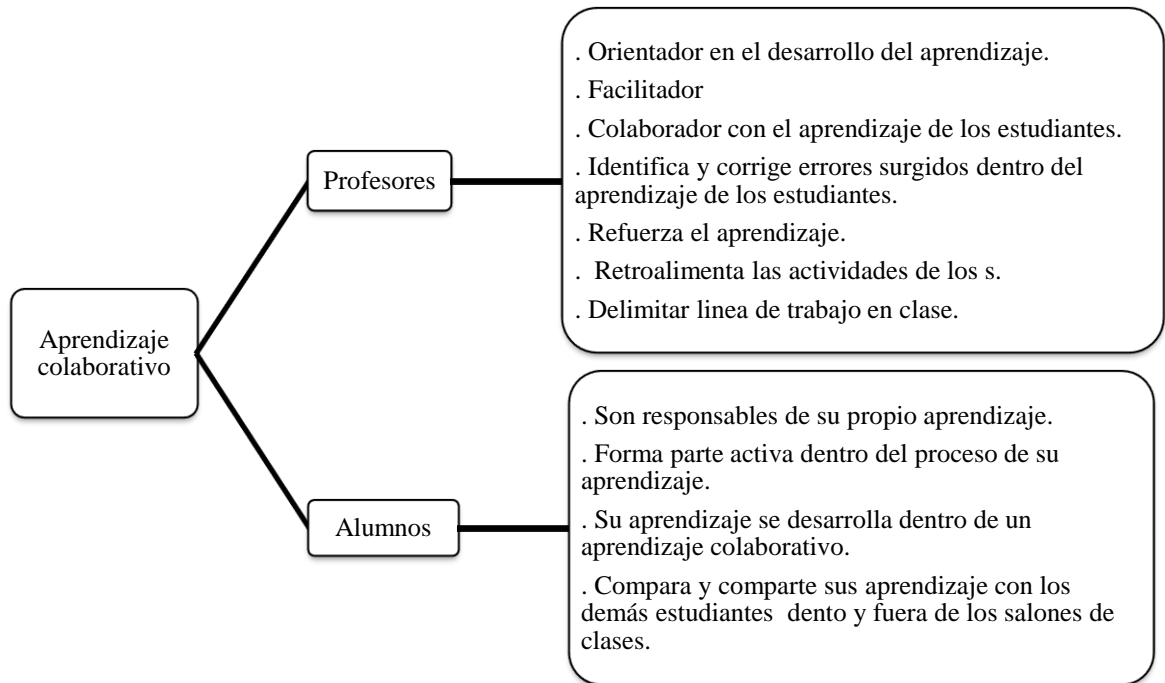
Aprendizaje colaborativo

Profesores

. Orientador en el desarrollo del aprendizaje.
. Facilitador
. Colaborador con el aprendizaje de los estudiantes.
. Identifica y corrige errores surgidos dentro del aprendizaje de los estudiantes.
. Refuerza el aprendizaje.
. Retroalimenta las actividades de los s.
. Delimitar linea de trabajo en clase.

Alumnos

. Son responsables de su propio aprendizaje.
. Forma parte activa dentro del proceso de su aprendizaje.
. Su aprendizaje se desarrolla dentro de un aprendizaje colaborativo.
. Compara y comparte sus aprendizaje con los demás estudiantes dento y fuera de los salones de clases.